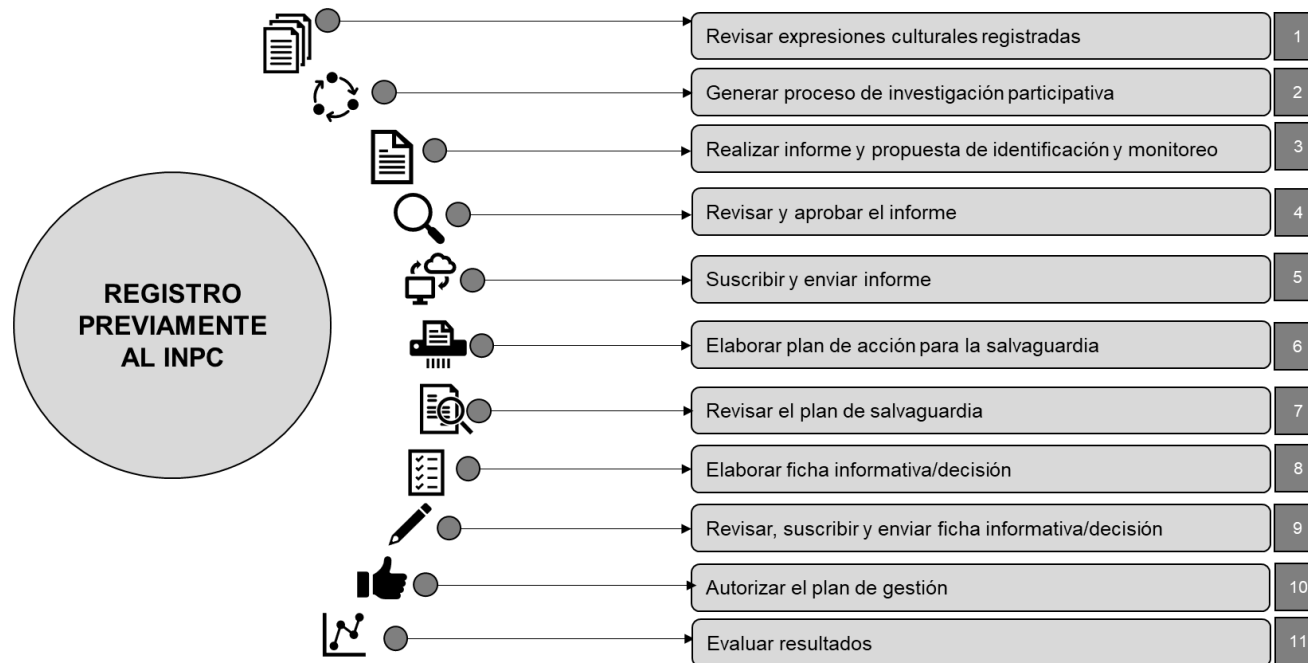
REGISTRO PREVIAMENTE AL INPC

Revisar expresiones culturales registradas 1

Generar proceso de investigación participativa 2

Realizar informe y propuesta de identificación y monitoreo 3

Revisar y aprobar el informe 4

Suscribir y enviar informe 5

Elaborar plan de acción para la salvaguardia 6

Revisar el plan de salvaguardia 7

Elaborar ficha informativa/decisión 8

Revisar, suscribir y enviar ficha informativa/decisión 9

Autorizar el plan de gestión 10

Evaluar resultados 11